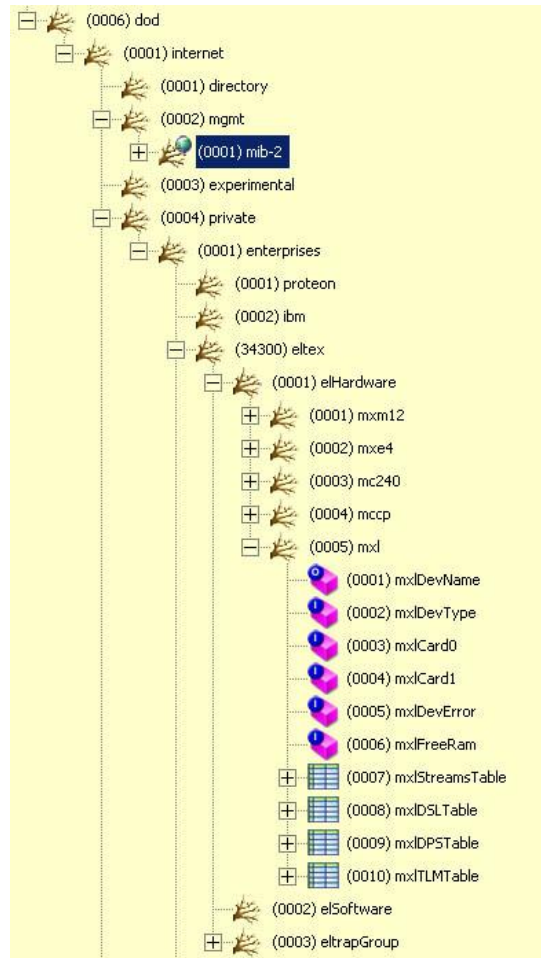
(0006) dod
(0001) internet
(0001) directory
(0002) mgmt
(0001) mib-2
(0003) experimental
(0004) private
(0001) enterprises
(0001) proteon
(0002) ibm
(34300) eltex
(0001) elHardware
(0001) mxm12
(0002) mxe4
(0003) mc240
(0004) mccp
(0005) mxl
(0001) mxlDevName
(0002) mxlDevType
(0003) mxlCard0
(0004) mxlCard1
(0005) mxlDevError
(0006) mxlFreeRam
(0007) mxlStreamsTable
(0008) mxlDSLTable
(0009) mxlDPSTable
(0010) mxlTLMTable
(0002) elSoftware
(0003) eltrapGroup